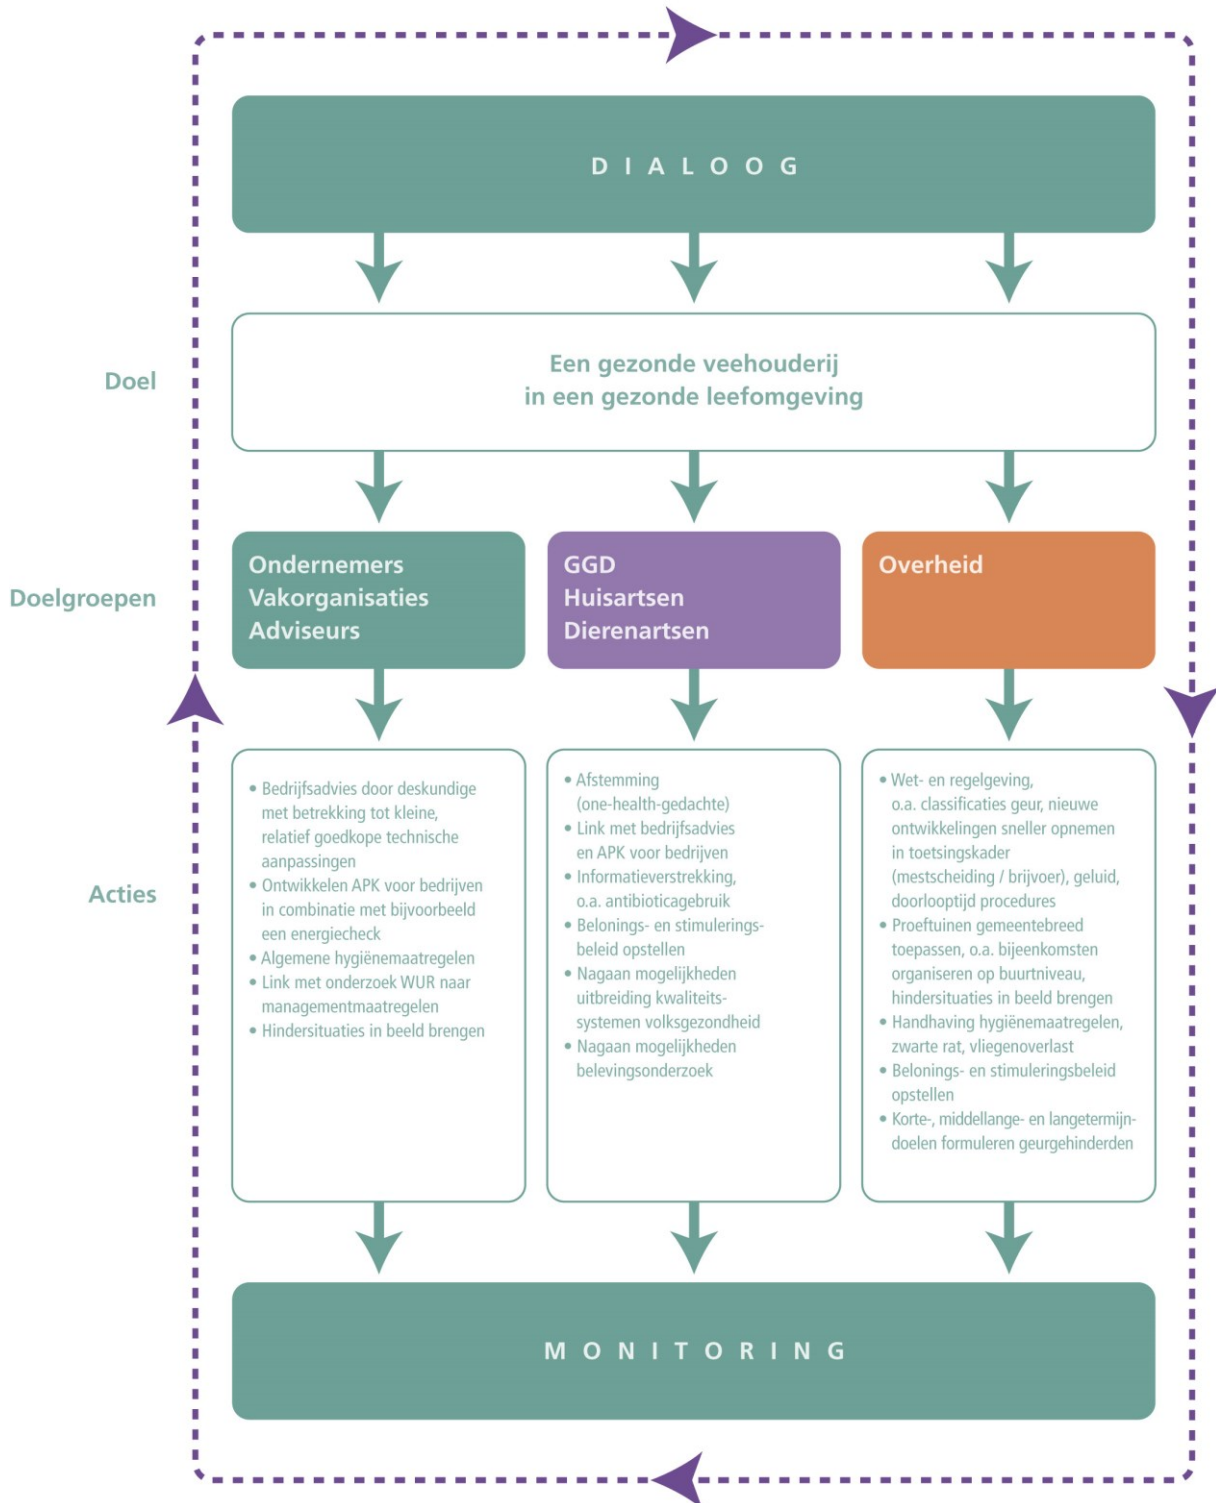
DIALOOG

Doel

Een gezonde veehouderij in een gezonde leefomgeving

Doelgroepen

Ondernemers
Vakorganisaties
Adviseurs

GGD
Huisartsen
Dierenartsen

Overheid

Acties

• Bedrijfsadvies door deskundige met betrekking tot kleine, relatief goedkope technische aanpassingen
• Ontwikkelen APK voor bedrijven in combinatie met bijvoorbeeld een energiecheck
• Algemene hygiënemaatregelen
• Link met onderzoek WUR naar managementmaatregelen
• Hindersituaties in beeld brengen

• Afstemming (one-health-gedachte)
• Link met bedrijfsadvies en APK voor bedrijven
• Informatieverstrekking, o.a. antibioticagebruik
• Belonings- en stimuleringsbeleid opstellen
• Nagaan mogelijkheden uitbreiding kwaliteitssystemen volksgezondheid
• Nagaan mogelijkheden belevingsonderzoek

• Wet- en regelgeving, o.a. classificaties geur, nieuwe ontwikkelingen sneller opnemen in toetsingskader (mestscheiding / brijvoer), geluid, doorlooptijd procedures
• Proeftuinen gemeentebreed toepassen, o.a. bijeenkomsten organiseren op buurtniveau, hindersituaties in beeld brengen
• Handhaving hygiënemaatregelen, zwarte rat, vliegenoverlast
• Belonings- en stimuleringsbeleid opstellen
• Korte-, middellange- en langetermijndoelen formuleren geurgehinderden

MONITORING